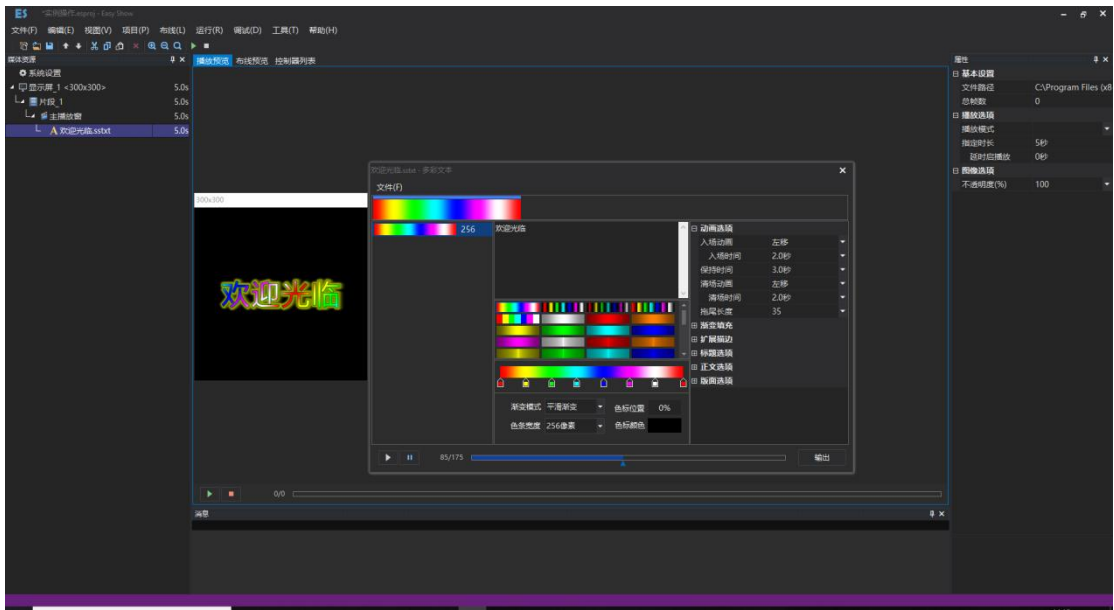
ES *实例操作.esproj - Easy Show

文件(F) 编辑(E) 视图(V) 项目(P) 布线(L) 运行(R) 调试(D) 工具(T) 帮助(H)

媒体资源

系统设置
显示屏_1 <300x300> 5.0s
片段_1 5.0s
主播放窗 5.0s
欢迎光临.sstxt 5.0s

播放预览 布线预览 控制器列表

300x300

欢迎光临

欢迎光临.sstxt - 多彩文本

文件(F)

256

欢迎光临

动画选项
入场动画 左移
入场时间 2.0秒
保持时间 3.0秒
清场动画 左移
清场时间 2.0秒
拖尾长度 35
渐变填充
扩展描边
标题选项
正文选项
版面选项

渐变模式 平滑渐变 色标位置 0%
色条宽度 256像素 色标颜色

85/175

输出

0/0

消息

属性

基本设置
文件路径 C:\Program Files (x8
总帧数 0
播放选项
播放模式
指定时长 5秒
延时后播放 0秒
图像选项
不透明度(%) 100